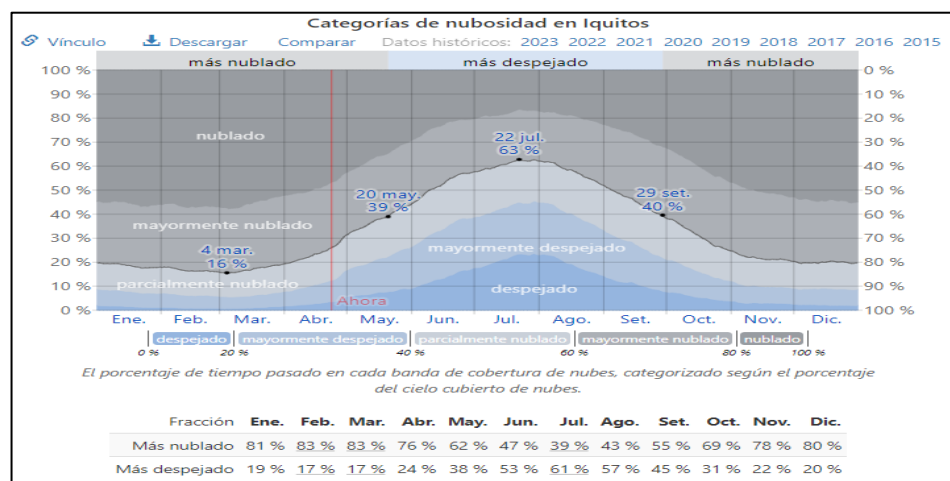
Categorías de nubosidad en Iquitos

Vínculo Descargar Comparar Datos históricos: 2023 2022 2021 2020 2019 2018 2017 2016 2015

más nublado más despejado más nublado

100 % 90 % 80 % 70 % 60 % 50 % 40 % 30 % 20 % 10 % 0 %

0 % 10 % 20 % 30 % 40 % 50 % 60 % 70 % 80 % 90 % 100 %

nublado

mayormente nublado

parcialmente nublado

mayormente despejado

despejado

4 mar. 16 %

20 may. 39 %

22 jul. 63 %

29 set. 40 %

Ahora

Ene. Feb. Mar. Abr. May. Jun. Jul. Ago. Set. Oct. Nov. Dic.

despejado mayormente despejado parcialmente nublado mayormente nublado nublado

0 % 20 % 40 % 60 % 80 % 100 %

El porcentaje de tiempo pasado en cada banda de cobertura de nubes, categorizado según el porcentaje del cielo cubierto de nubes.

| Fracción | Ene. | Feb. | Mar. | Abr. | May. | Jun. | Jul. | Ago. | Set. | Oct. | Nov. | Dic. |
|---|---|---|---|---|---|---|---|---|---|---|---|---|
| Más nublado | 81 % | 83 % | 83 % | 76 % | 62 % | 47 % | 39 % | 43 % | 55 % | 69 % | 78 % | 80 % |
| Más despejado | 19 % | 17 % | 17 % | 24 % | 38 % | 53 % | 61 % | 57 % | 45 % | 31 % | 22 % | 20 % |